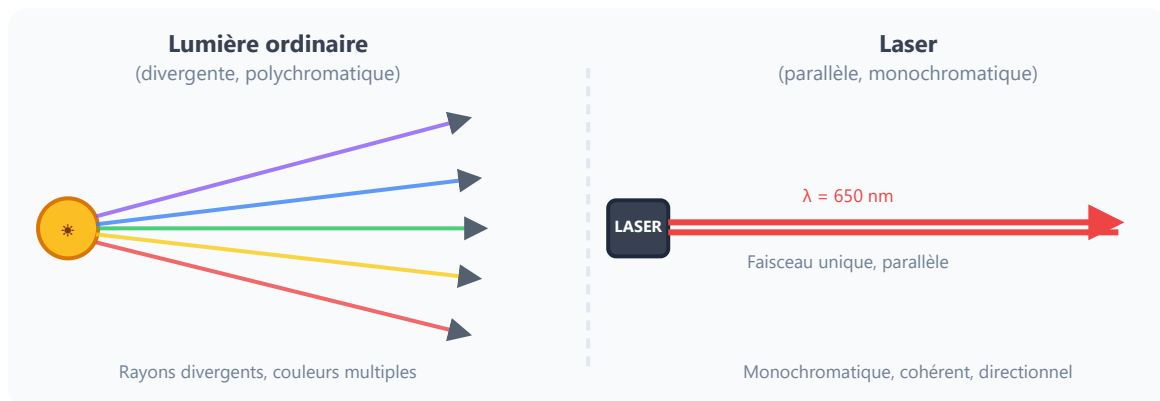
Lumière ordinaire
(divergente, polychromatique)

Rayons divergents, couleurs multiples

Laser
(parallèle, monochromatique)

LASER

$\lambda$ = 650 nm

Faisceau unique, parallèle

Monochromatique, cohérent, directionnel